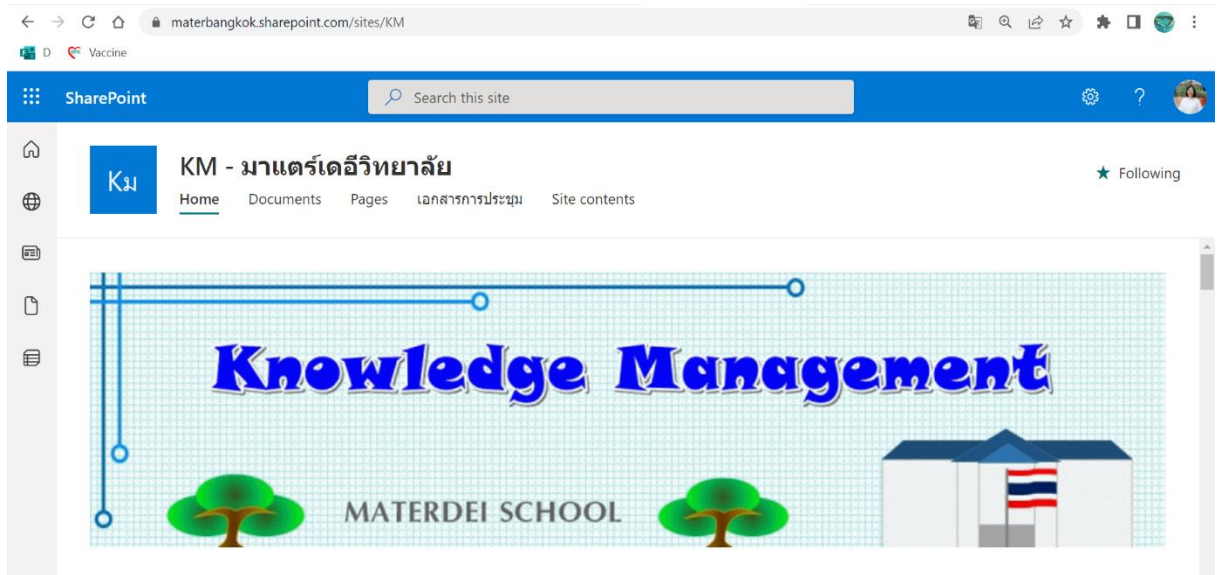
materbangkok.sharepoint.com/sites/KM

D Vaccine

SharePoint

Search this site

Kม

KM - มาแตร์เดอีวิทยาลัย

Home Documents Pages เอกสารการประชุม Site contents

Following

Knowledge Management

MATERDEI SCHOOL